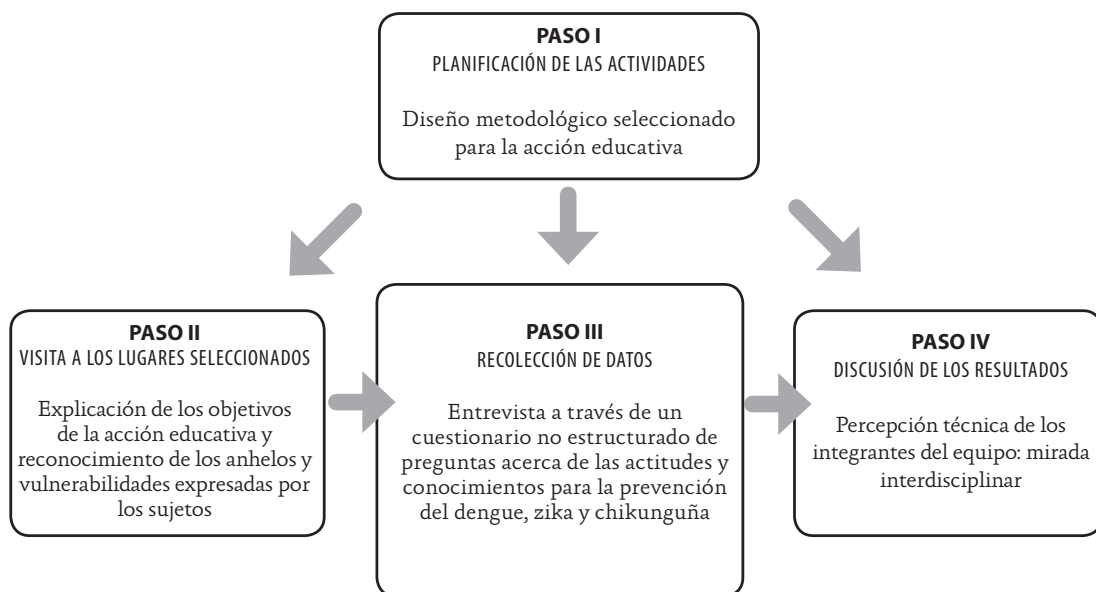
PASO I
PLANIFICACIÓN DE LAS ACTIVIDADES

Diseño metodológico seleccionado para la acción educativa

PASO II
VISITA A LOS LUGARES SELECCIONADOS

Explicación de los objetivos de la acción educativa y reconocimiento de los anhelos y vulnerabilidades expresadas por los sujetos

PASO III
RECOLECCIÓN DE DATOS

Entrevista a través de un cuestionario no estructurado de preguntas acerca de las actitudes y conocimientos para la prevención del dengue, zika y chikunguña

PASO IV
DISCUSIÓN DE LOS RESULTADOS

Percepción técnica de los integrantes del equipo: mirada interdisciplinar